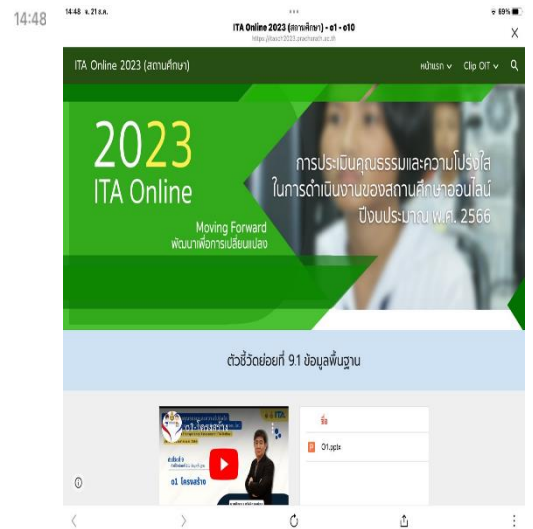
14:48

14:48 อ. 21 ก.พ.

69%

ITA Online 2023 (สถานศึกษา) - o1 - o10

https://itaoo12023.pracharach.ac.th

X

ITA Online 2023 (สถานศึกษา)

หน้าแรก

Clip OIT

2023

ITA Online

Moving Forward

พัฒนาเพื่อการเปลี่ยนแปลง

การประเมินคุณธรรมและความโปร่งใส ในการดำเนินงานของสถานศึกษาออนไลน์ ปีงบประมาณ พ.ศ. 2566

ตัวชี้วัดย่อยที่ 9.1 ข้อมูลพื้นฐาน

ITA

o1 โครงสร้าง

o1 โครงสร้าง

ชื่อ

O1.pptx